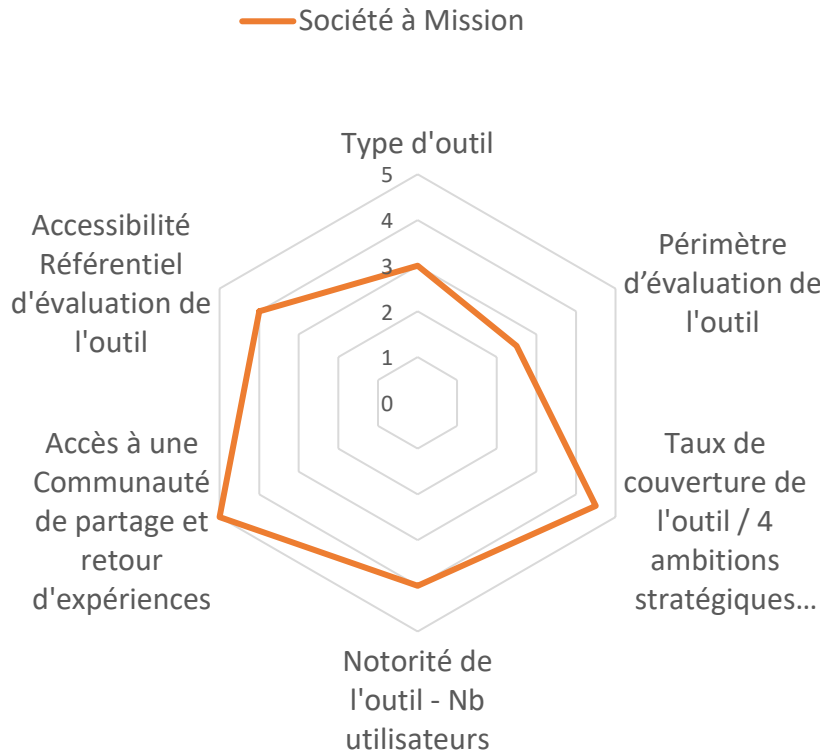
Société à Mission

Type d'outil

5
4
3
2
1
0

Périmètre d’évaluation de l'outil

Taux de couverture de l'outil / 4 ambitions stratégiques…

Notorité de l'outil - Nb utilisateurs

Accès à une Communauté de partage et retour d'expériences

Accessibilité Référentiel d'évaluation de l'outil